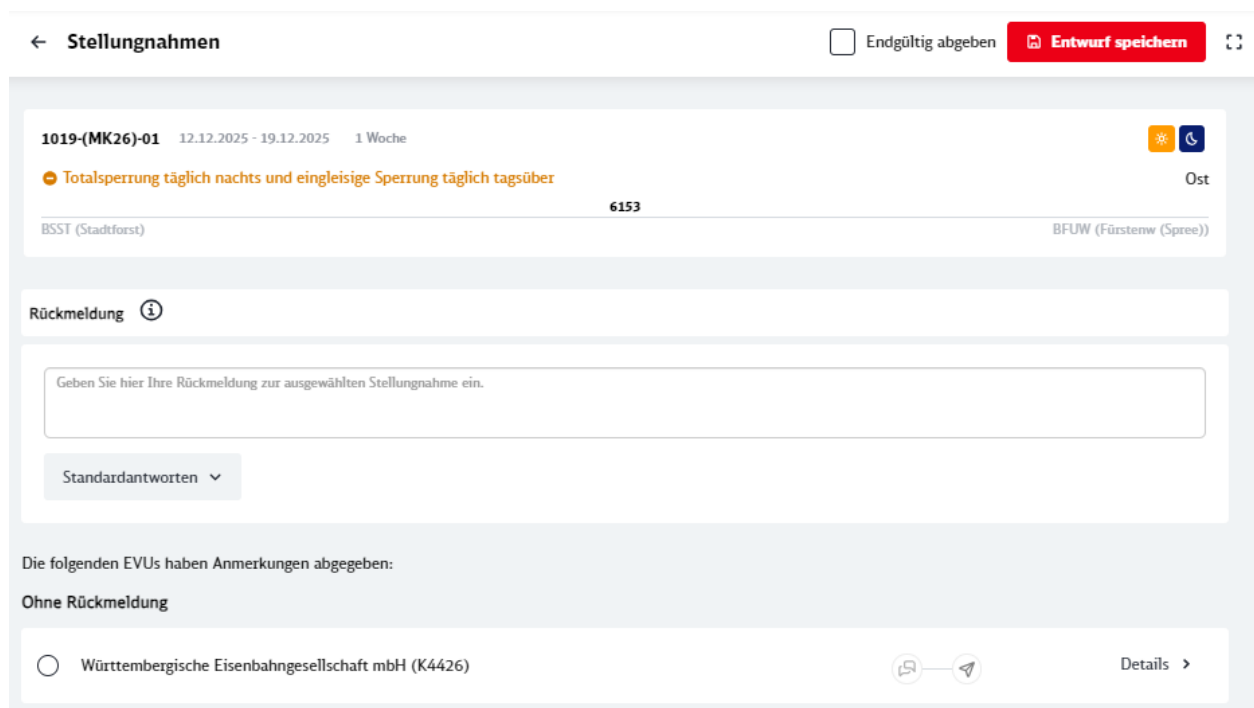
← Stellungnahmen

Endgültig abgeben

Entwurf speichern

1019-(MK26)-01 12.12.2025 - 19.12.2025 1 Woche

Totalsperrung täglich nachts und eingleisige Sperrung täglich tagsüber

Ost

6153

BSST (Stadtforst)

BFUW (Fürstenw (Spree))

Rückmeldung

Geben Sie hier Ihre Rückmeldung zur ausgewählten Stellungnahme ein.

Standardantworten

Die folgenden EVUs haben Anmerkungen abgegeben:

Ohne Rückmeldung

Württembergische Eisenbahngesellschaft mbH (K4426)

Details >